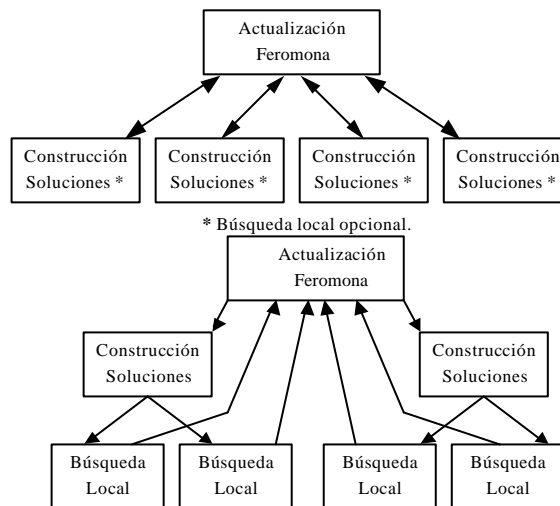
Actualización Feromona

Construcción Soluciones *

Construcción Soluciones *

Construcción Soluciones *

Construcción Soluciones *

* Búsqueda local opcional.

Actualización Feromona

Construcción Soluciones

Construcción Soluciones

Búsqueda Local

Búsqueda Local

Búsqueda Local

Búsqueda Local